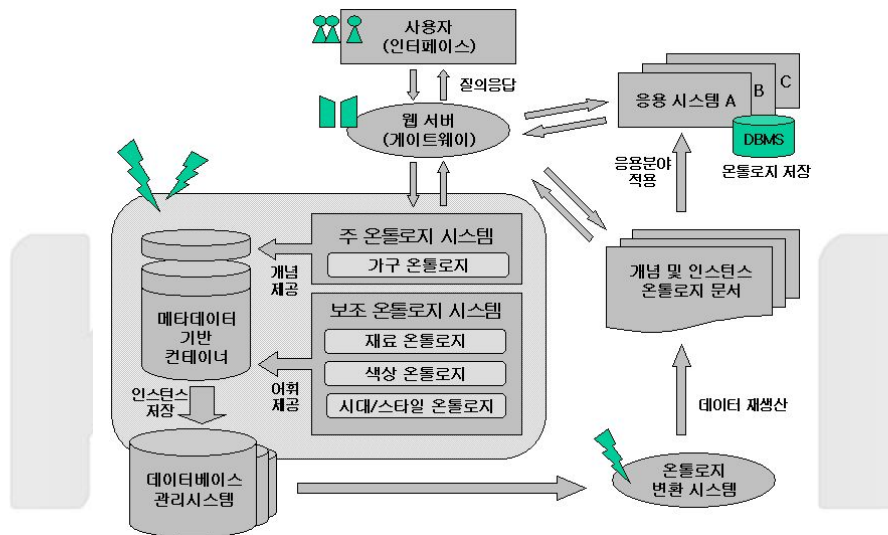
사용자
(인터페이스)

질의응답

웹 서버
(게이트웨이)

응용 시스템 A
B
C

DBMS
온톨로지 저장

응용분야
적용

주 온톨로지 시스템
가구 온톨로지

개념
제공

보조 온톨로지 시스템
재료 온톨로지
색상 온톨로지
시대/스타일 온톨로지

어휘
제공

메타데이터
기반
컨테이너

인스턴스
저장

개념 및 인스턴스
온톨로지 문서

데이터 재생산

데이터베이스
관리시스템

온톨로지
변환 시스템